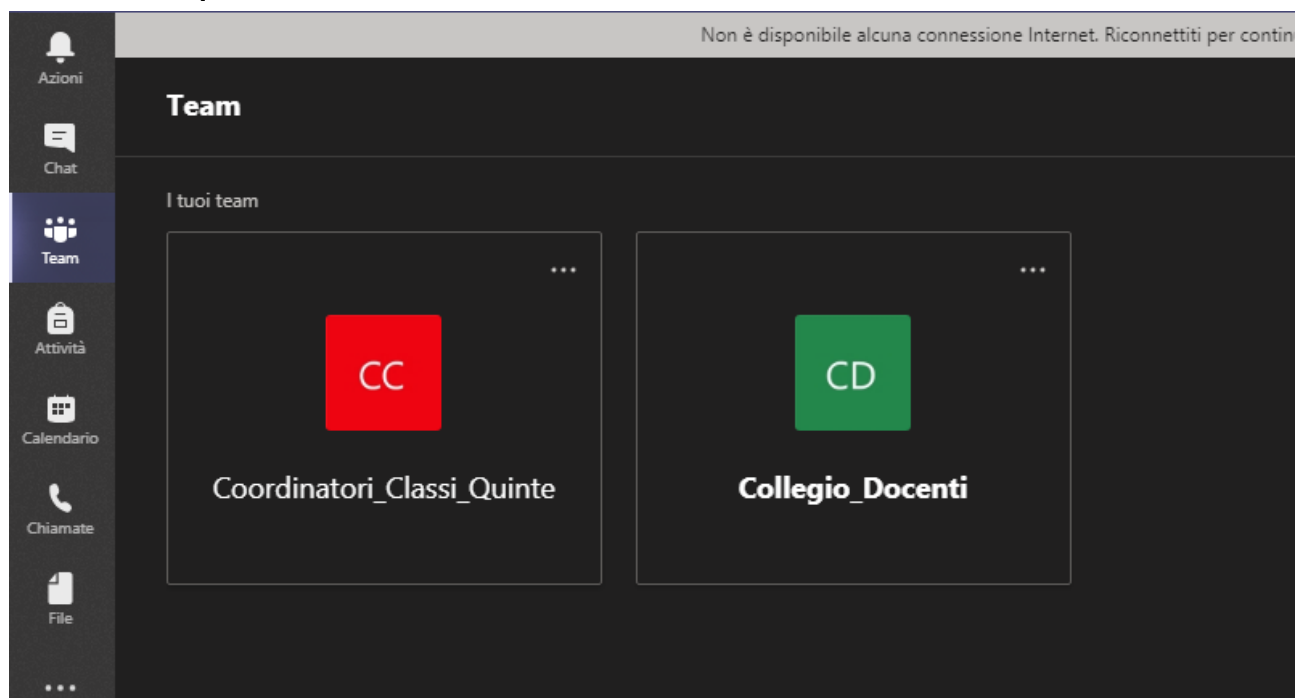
Non è disponibile alcuna connessione Internet. Riconnettiti per contin

Azioni

Chat

Team

Attività

Calendario

Chiamate

File

...

Team

I tuoi team

...

CC

Coordinatori_Classi_Quinte

...

CD

Collegio_Docenti